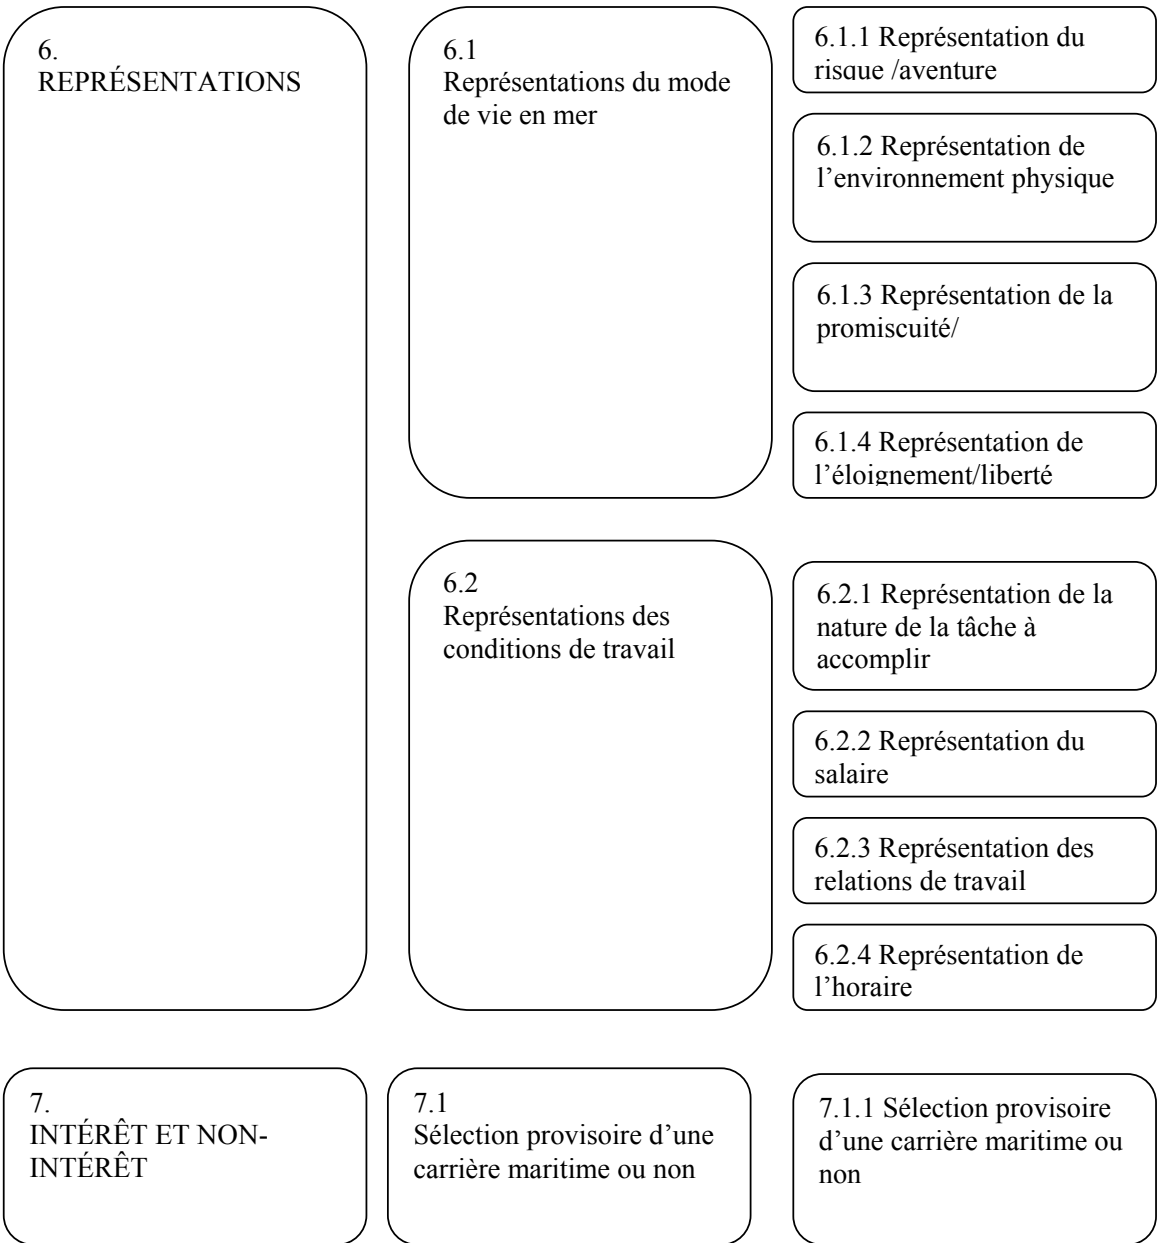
6.
REPRÉSENTATIONS

6.1
Représentations du mode de vie en mer

6.1.1 Représentation du risque /aventure

6.1.2 Représentation de l'environnement physique

6.1.3 Représentation de la promiscuité/

6.1.4 Représentation de l'éloignement/liberté

6.2
Représentations des conditions de travail

6.2.1 Représentation de la nature de la tâche à accomplir

6.2.2 Représentation du salaire

6.2.3 Représentation des relations de travail

6.2.4 Représentation de l'horaire

7.
INTÉRÊT ET NON-INTÉRÊT

7.1
Sélection provisoire d'une carrière maritime ou non

7.1.1 Sélection provisoire d'une carrière maritime ou non